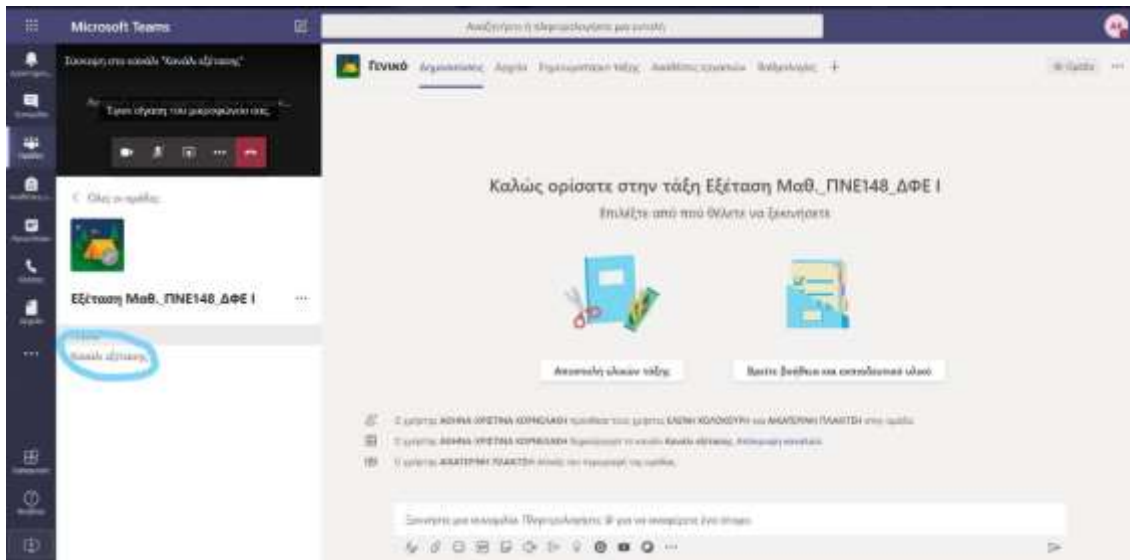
Microsoft Teams

Αναζήτηση ή πληκτρολόγηση μιας εντολής

Σύσκεψη στο κανάλι "Κανάλι εξέτασης"

Έχετε σίγαση του μικροφώνου σας

< Όλες οι ομάδες

Εξέταση Μαθ._ΠΝΕ148_ΔΦΕ Ι ···

Γενικό

Κανάλι εξέτασης

Γενικό Δημοσιεύσεις Αρχεία Σημειωματάριο τάξης Αναθέσεις εργασιών Βαθμολογίες +

Καλώς ορίσατε στην τάξη Εξέταση Μαθ._ΠΝΕ148_ΔΦΕ Ι

Επιλέξτε από πού θέλετε να ξεκινήσετε

Αποστολή υλικών τάξης

Βάλτε βοηθήματα και εκπαιδευτικό υλικό

Ο χρήστης ΑΘΗΝΑ ΧΡΙΣΤΙΝΑ ΚΟΡΝΙΛΑΚΗ πρόσθεσε τους χρήστες ΕΛΕΝΗ ΚΟΛΟΚΥΘΗ και ΑΙΚΑΤΕΡΙΝΗ ΠΛΑΚΙΤΣΗ στην ομάδα.

Ο χρήστης ΑΘΗΝΑ ΧΡΙΣΤΙΝΑ ΚΟΡΝΙΛΑΚΗ δημιούργησε το κανάλι Κανάλι εξέτασης. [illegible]

Ο χρήστης ΑΙΚΑΤΕΡΙΝΗ ΠΛΑΚΙΤΣΗ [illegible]

Ξεκινήστε μια συνομιλία. Πληκτρολογήστε @ για να αναφέρετε κάποιον.